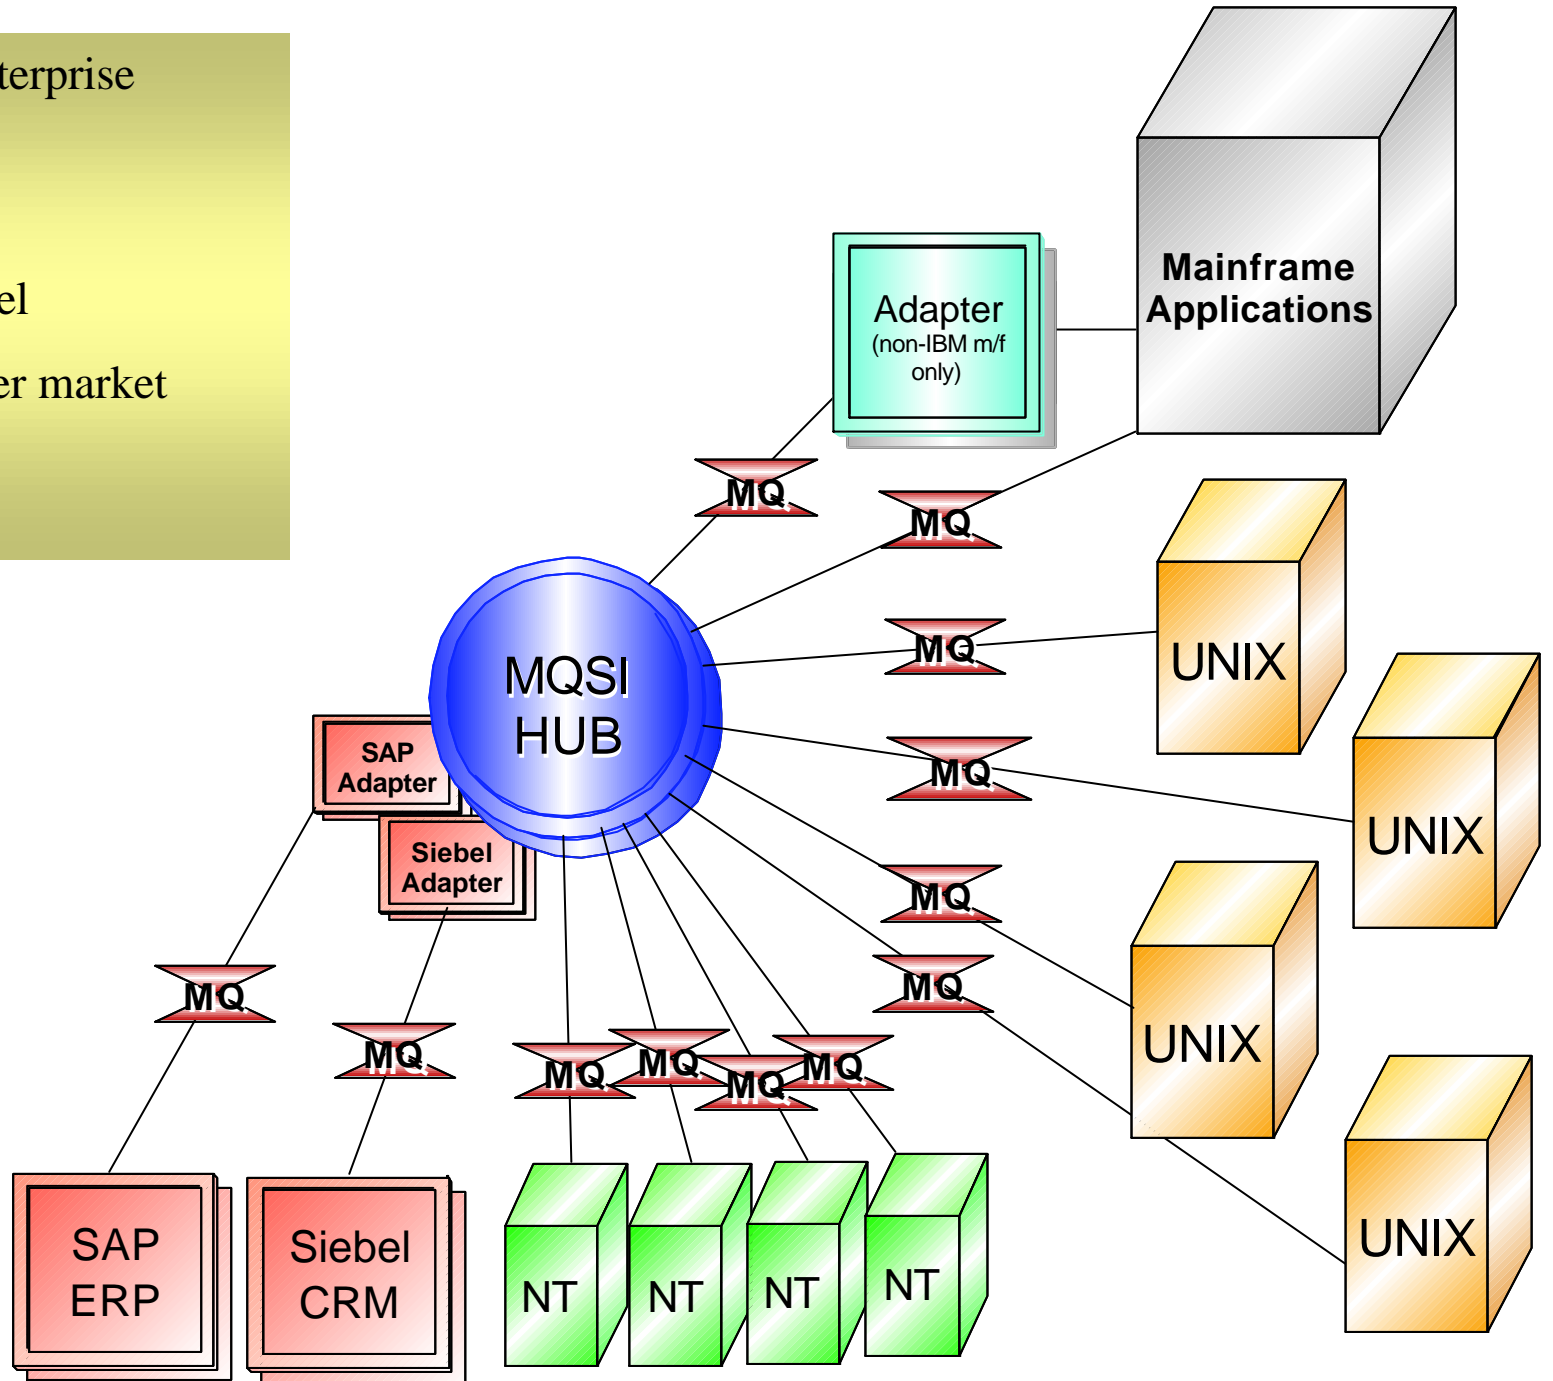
terprise

el

er market

Mainframe Applications

Adapter (non-IBM m/f only)

MQ

MQ

MQ

MQ

MQ

MQ

MQSI HUB

SAP Adapter

Siebel Adapter

MQ

MQ

MQ

MQ

MQ

MQ

UNIX

UNIX

UNIX

UNIX

SAP ERP

Siebel CRM

NT

NT

NT

NT